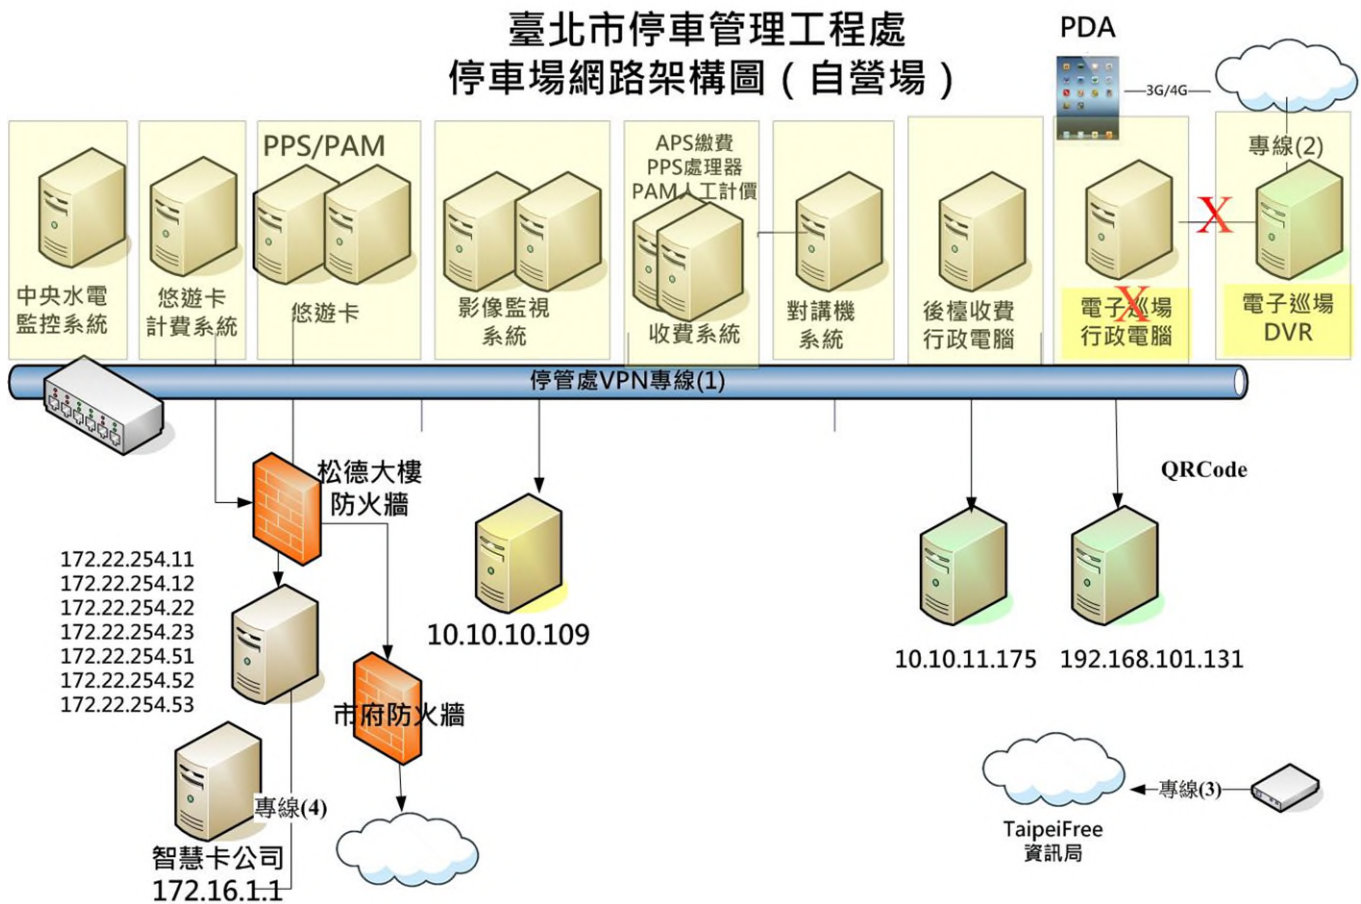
臺北市停車管理工程處
停車場網路架構圖（自營場）

PDA

3G/4G

專線(2)

中央水電監控系統

悠遊卡計費系統

PPS/PAM

悠遊卡

影像監視系統

APS繳費
PPS處理器
PAM人工計價

收費系統

對講機系統

後檯收費行政電腦

電子巡場行政電腦

電子巡場DVR

X

X

停管處VPN專線(1)

松德大樓防火牆

QRCode

172.22.254.11
172.22.254.12
172.22.254.22
172.22.254.23
172.22.254.51
172.22.254.52
172.22.254.53

10.10.10.109

10.10.11.175

192.168.101.131

市府防火牆

專線(4)

智慧卡公司
172.16.1.1

專線(3)

TaipeiFree
資訊局